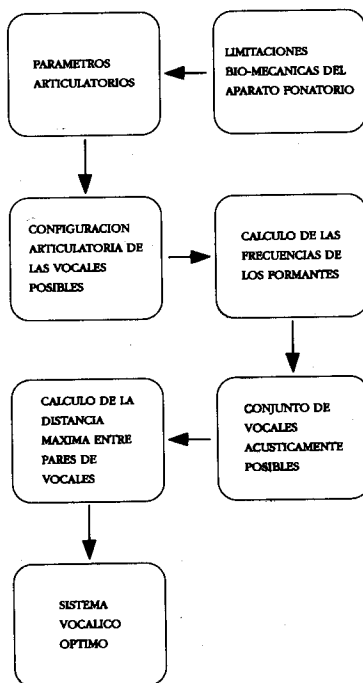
LIMITACIONES BIO-MECANICAS DEL APARATO FONATORIO

PARAMETROS ARTICULATORIOS

CONFIGURACION ARTICULATORIA DE LAS VOCALES POSIBLES

CALCULO DE LAS FRECUENCIAS DE LOS FORMANTES

CONJUNTO DE VOCALES ACUSTICAMENTE POSIBLES

CALCULO DE LA DISTANCIA MAXIMA ENTRE PARES DE VOCALES

SISTEMA VOCALICO OPTIMO